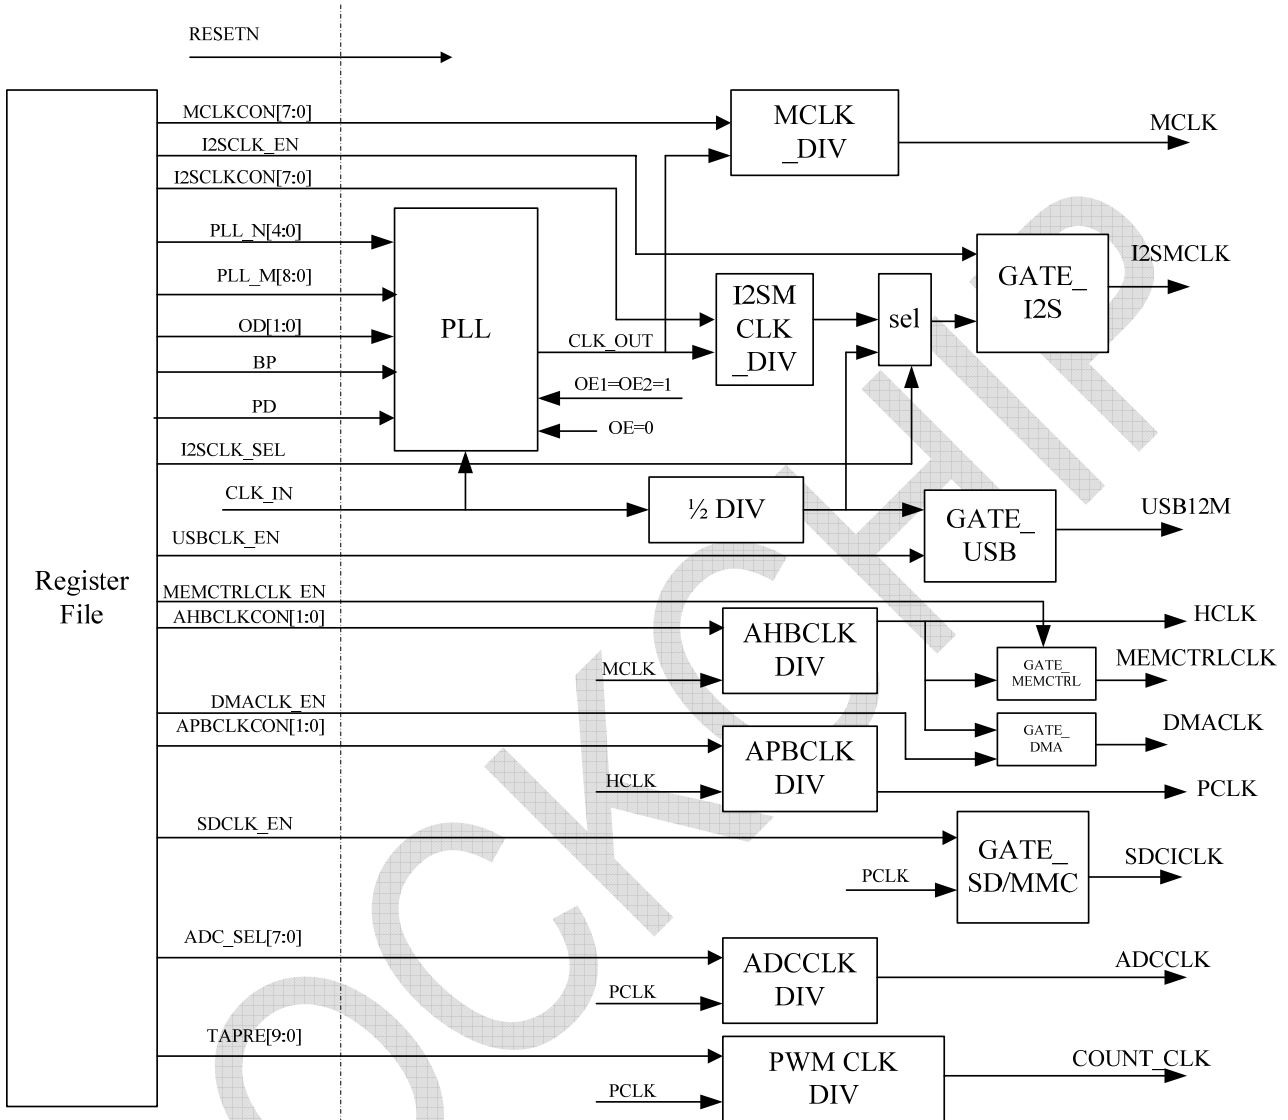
RESETN

Register File

MCLKCON[7:0]
I2SCLK_EN
I2SCLKCON[7:0]
PLL_N[4:0]
PLL_M[8:0]
OD[1:0]
BP
PD
I2SCLK_SEL
CLK_IN
USBCLK_EN
MEMCTRLCLK_EN
AHBCLKCON[1:0]
DMACLK_EN
APBCLKCON[1:0]
SDCLK_EN
ADC_SEL[7:0]
TAPRE[9:0]

MCLK _DIV
MCLK

PLL
CLK_OUT
OE1=OE2=1
OE=0

I2SM CLK _DIV
sel
GATE_ I2S
I2SMCLK

½ DIV
GATE_ USB
USB12M

AHBCLK DIV
MCLK
HCLK
GATE_ MEMCTRL
MEMCTRLCLK
GATE_ DMA
DMACLK

APBCLK DIV
HCLK
PCLK

GATE_ SD/MMC
PCLK
SDCICLK

ADCCLK DIV
PCLK
ADCCLK

PWM CLK DIV
PCLK
COUNT_CLK

ROCKCHIP